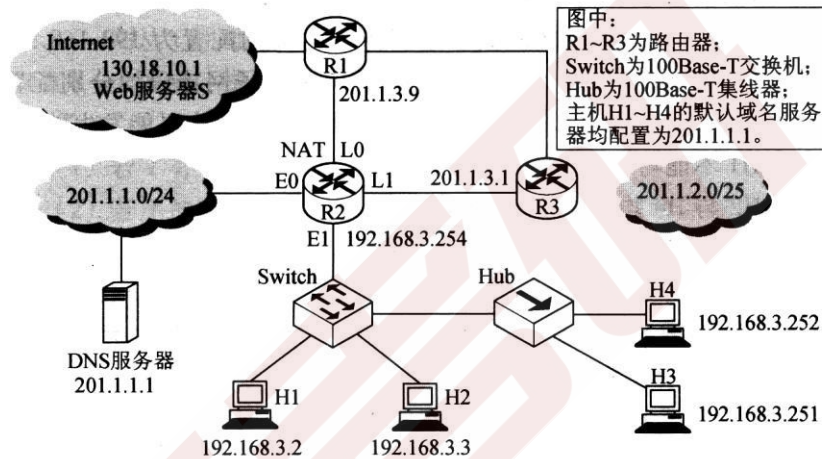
Internet
130.18.10.1
Web服务器S

R1
201.1.3.9

图中：
R1~R3为路由器；
Switch为100Base-T交换机；
Hub为100Base-T集线器；
主机H1~H4的默认域名服务器均配置为201.1.1.1。

NAT L0
E0 L1
R2
E1 192.168.3.254
201.1.3.1
R3
201.1.1.0/24
201.1.2.0/25

Switch
Hub
H4
192.168.3.252
H3
192.168.3.251

DNS服务器
201.1.1.1

H1
H2
192.168.3.2
192.168.3.3